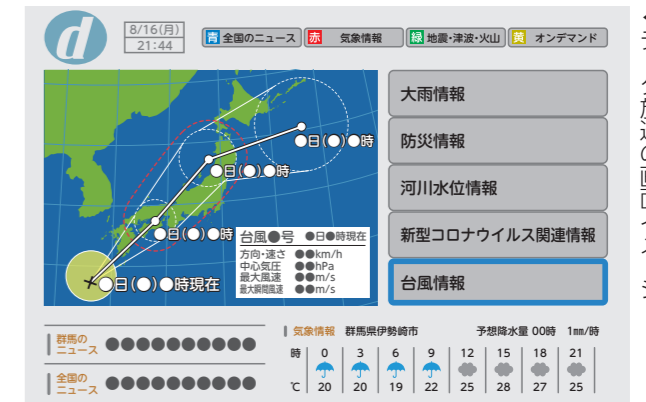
d

8/16(月)
21:44

青 全国のニュース　赤 気象情報　緑 地震・津波・火山　黄 オンデマンド

●日(●)●時
●日(●)●時
●日(●)●時
●日(●)●時現在

台風●号　●日●時現在
方向・速さ　●●km/h
中心気圧　●●hPa
最大風速　●●m/s
最大瞬間風速　●●m/s

大雨情報
防災情報
河川水位情報
新型コロナウイルス関連情報
台風情報

群馬のニュース　●●●●●●●●●●●
全国のニュース　●●●●●●●●●●●

気象情報　群馬県伊勢崎市　予想降水量 00時　1mm/時

| 時 | 0 | 3 | 6 | 9 | 12 | 15 | 18 | 21 |
|---|---|---|---|---|---|---|---|---|
| ℃ | 20 | 20 | 19 | 22 | 25 | 28 | 27 | 25 |